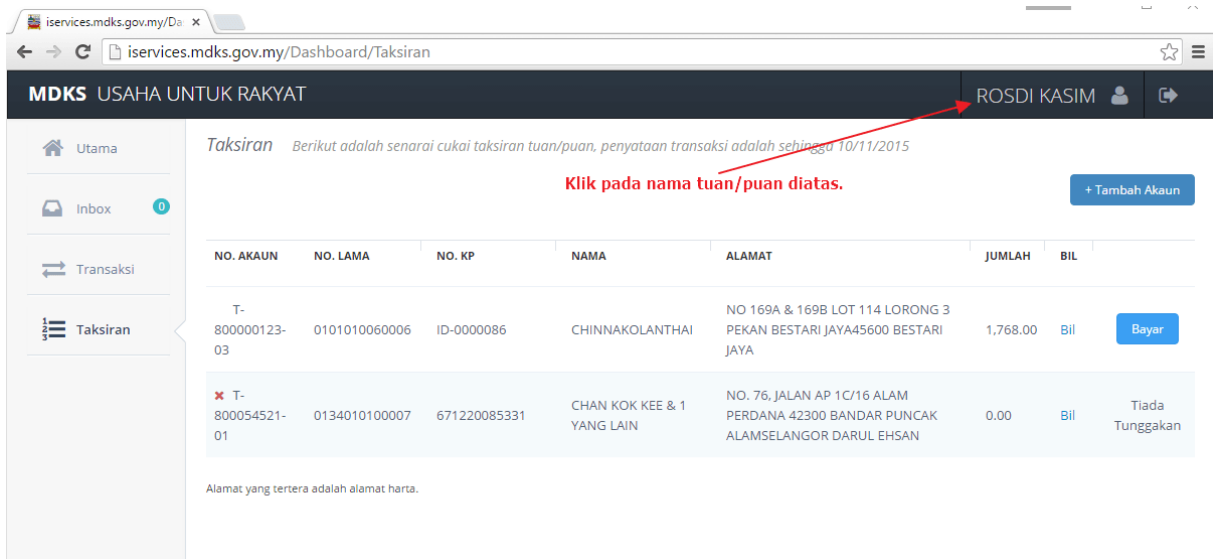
iservices.mdks.gov.my/Da ×

iservices.mdks.gov.my/Dashboard/Taksiran

MDKS USAHA UNTUK RAKYAT

ROSDI KASIM

Utama

Inbox 0

Transaksi

Taksiran

Taksiran Berikut adalah senarai cukai taksiran tuan/puan, penyataan transaksi adalah sehingga 10/11/2015

Klik pada nama tuan/puan diatas.

+ Tambah Akaun

| NO. AKAUN | NO. LAMA | NO. KP | NAMA | ALAMAT | JUMLAH | BIL | |
|---|---|---|---|---|---|---|---|
| T-800000123-03 | 0101010060006 | ID-0000086 | CHINNAKOLANTHAI | NO 169A & 169B LOT 114 LORONG 3 PEKAN BESTARI JAYA45600 BESTARI JAYA | 1,768.00 | Bil | Bayar |
| ✖ T-800054521-01 | 0134010100007 | 671220085331 | CHAN KOK KEE & 1 YANG LAIN | NO. 76, JALAN AP 1C/16 ALAM PERDANA 42300 BANDAR PUNCAK ALAMSELANGOR DARUL EHSAN | 0.00 | Bil | Tiada Tunggakan |

Alamat yang tertera adalah alamat harta.